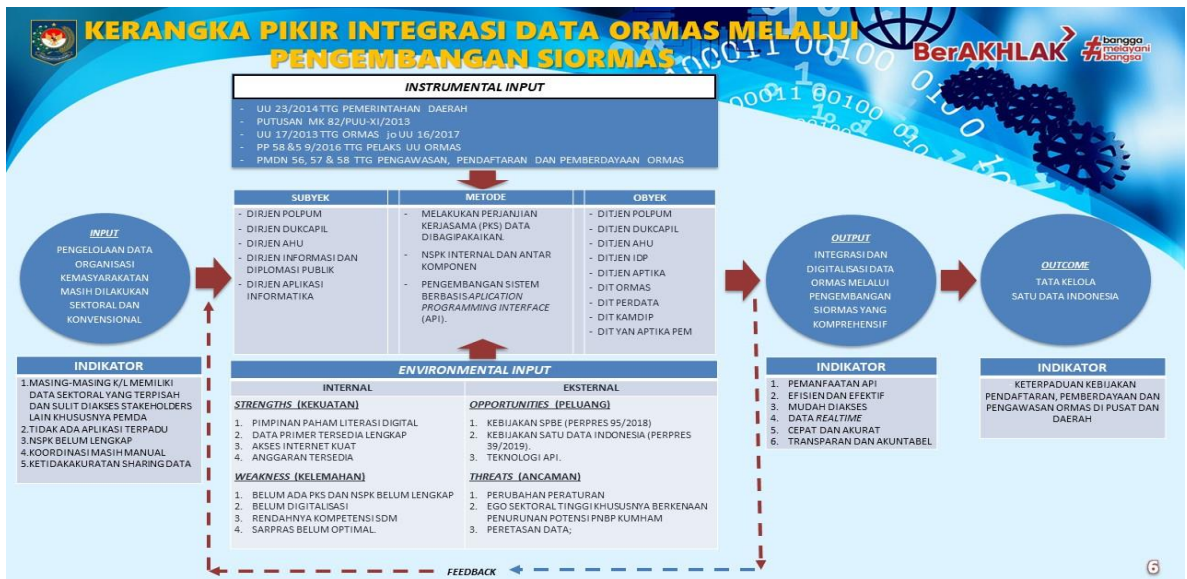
KERANGKA PIKIR INTEGRASI DATA ORMAS MELALUI PENGEMBANGAN SIORMAS

BerAKHLAK #banggamelayanibangsa

INSTRUMENTAL INPUT

- UU 23/2014 TTG PEMERINTAHAN DAERAH
- PUTUSAN MK 82/PUU-XI/2013
- UU 17/2013 TTG ORMAS jo UU 16/2017
- PP 58 &5 9/2016 TTG PELAKS UU ORMAS
- PMDN 56, 57 & 58 TTG PENGAWASAN, PENDAFTARAN DAN PEMBERDAYAAN ORMAS

INPUT
PENGELOLAAN DATA ORGANISASI KEMASYARAKATAN MASIH DILAKUKAN SEKTORAL DAN KONVENSIONAL

SUBYEK
- DIRJEN POLPUM
- DIRJEN DUKCAPIL
- DIRJEN AHU
- DIRJEN INFORMASI DAN DIPLOMASI PUBLIK
- DIRJEN APLIKASI INFORMATIKA

METODE
- MELAKUKAN PERJANJIAN KERJASAMA (PKS) DATA DIBAGIPAKAIKAN.
- NSPK INTERNAL DAN ANTAR KOMPONEN
- PENGEMBANGAN SISTEM BERBASIS APLICATION PROGRAMMING INTERFACE (API).

OBYEK
- DITJEN POLPUM
- DITJEN DUKCAPIL
- DITJEN AHU
- DITJEN IDP
- DITJEN APTIKA
- DIT ORMAS
- DIT PERDATA
- DIT KAMDIP
- DIT YAN APTIKA PEM

OUTPUT
INTEGRASI DAN DIGITALISASI DATA ORMAS MELALUI PENGEMBANGAN SIORMAS YANG KOMPREHENSIF

OUTCOME
TATA KELOLA SATU DATA INDONESIA

INDIKATOR
1.MASING-MASING K/L MEMILIKI DATA SEKTORAL YANG TERPISAH DAN SULIT DIAKSES STAKEHOLDERS LAIN KHUSUSNYA PEMDA
2.TIDAK ADA APLIKASI TERPADU
3.NSPK BELUM LENGKAP
4.KOORDINASI MASIH MANUAL
5.KETIDAKAKURATAN SHARING DATA

ENVIRONMENTAL INPUT

| INTERNAL | EKSTERNAL |
|---|---|
| STRENGTHS (KEKUATAN)<br>1. PIMPINAN PAHAM LITERASI DIGITAL<br>2. DATA PRIMER TERSEDIA LENGKAP<br>3. AKSES INTERNET KUAT<br>4. ANGGARAN TERSEDIA | OPPORTUNITIES (PELUANG)<br>1. KEBIJAKAN SPBE (PERPRES 95/2018)<br>2. KEBIJAKAN SATU DATA INDONESIA (PERPRES 39/2019).<br>3. TEKNOLOGI API. |
| WEAKNESS (KELEMAHAN)<br>1. BELUM ADA PKS DAN NSPK BELUM LENGKAP<br>2. BELUM DIGITALISASI<br>3. RENDAHNYA KOMPETENSI SDM<br>4. SARPRAS BELUM OPTIMAL. | THREATS (ANCAMAN)<br>1. PERUBAHAN PERATURAN<br>2. EGO SEKTORAL TINGGI KHUSUSNYA BERKENAAN PENURUNAN POTENSI PNBP KUMHAM<br>3. PERETASAN DATA; |

INDIKATOR
1. PEMANFAATAN API
2. EFISIEN DAN EFEKTIF
3. MUDAH DIAKSES
4. DATA REALTIME
5. CEPAT DAN AKURAT
6. TRANSPARAN DAN AKUNTABEL

INDIKATOR
KETERPADUAN KEBIJAKAN PENDAFTARAN, PEMBERDAYAAN DAN PENGAWASAN ORMAS DI PUSAT DAN DAERAH

FEEDBACK

6